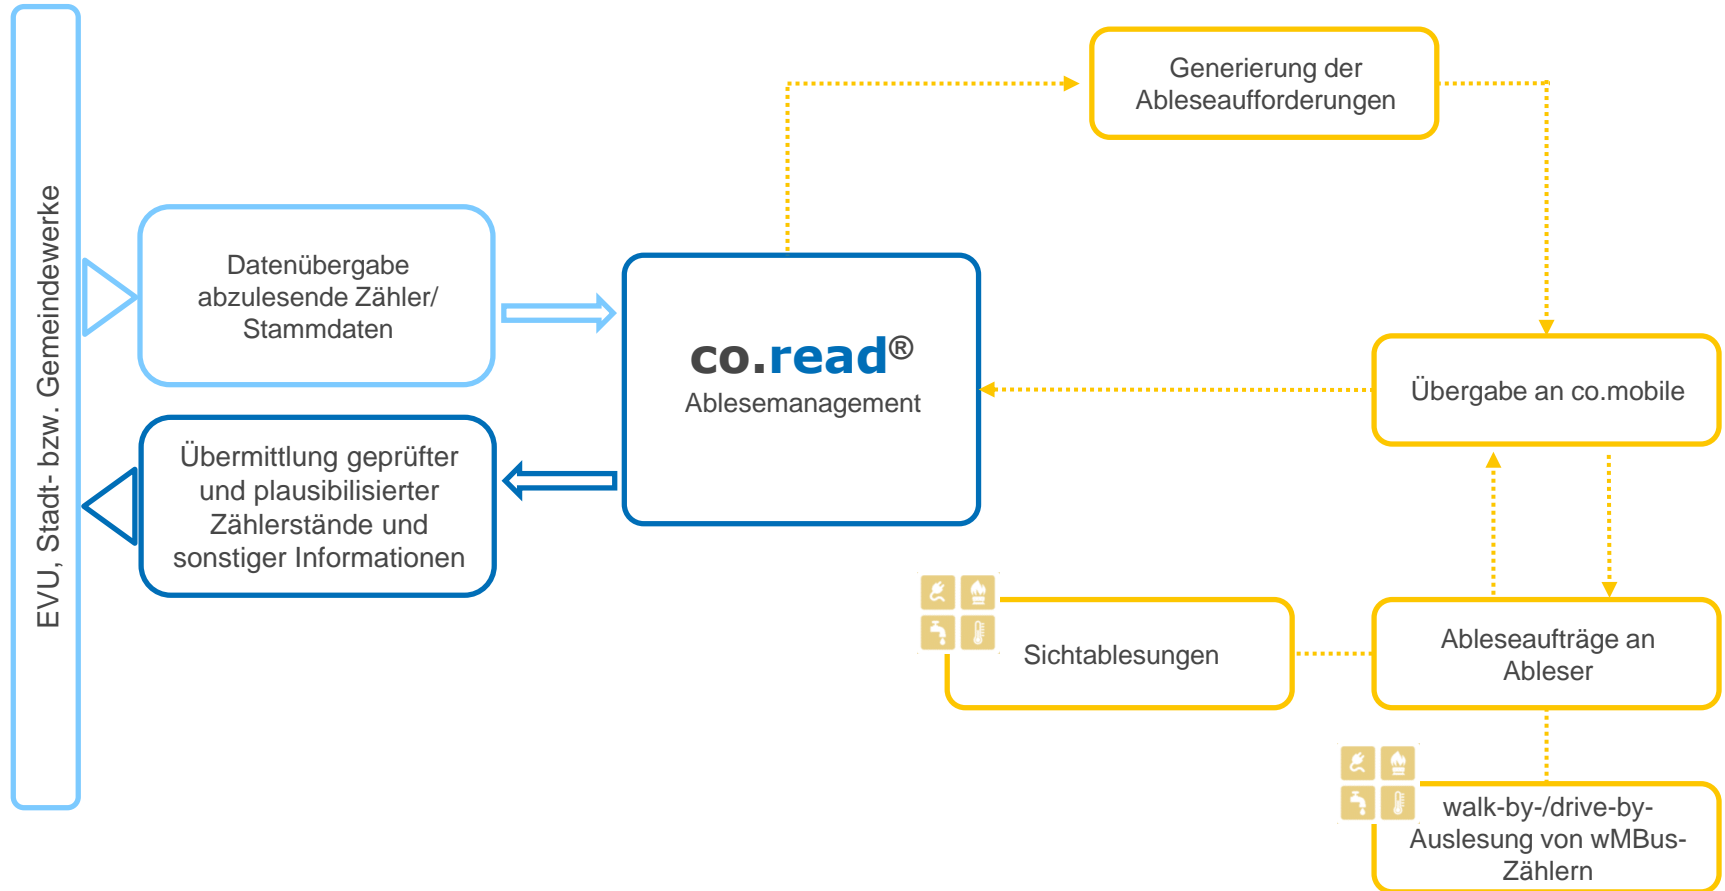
EVU, Stadt- bzw. Gemeindewerke

Datenübergabe abzulesende Zähler/ Stammdaten

Übermittlung geprüfter und plausibilisierter Zählerstände und sonstiger Informationen

co.read®
Ablesemanagement

Generierung der Ableseaufforderungen

Übergabe an co.mobile

Sichtablesungen

Ableseaufträge an Ableser

walk-by-/drive-by-Auslesung von wMBus-Zählern